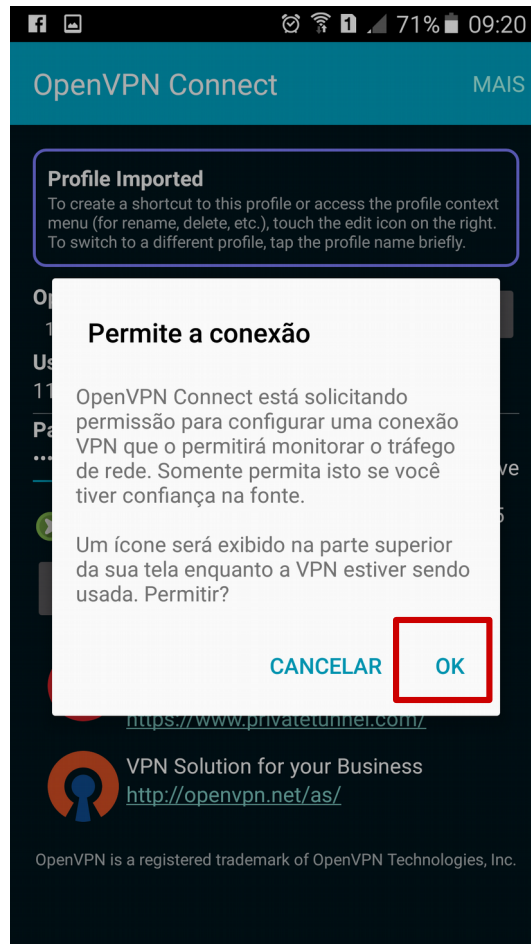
71% 09:20

OpenVPN Connect MAIS

Profile Imported
To create a shortcut to this profile or access the profile context menu (for rename, delete, etc.), touch the edit icon on the right. To switch to a different profile, tap the profile name briefly.

Op
1
Us
11
Pa
...
ve
5

Permite a conexão

OpenVPN Connect está solicitando permissão para configurar uma conexão VPN que o permitirá monitorar o tráfego de rede. Somente permita isto se você tiver confiança na fonte.

Um ícone será exibido na parte superior da sua tela enquanto a VPN estiver sendo usada. Permitir?

CANCELAR OK

https://www.privatetunnel.com/

VPN Solution for your Business
http://openvpn.net/as/

OpenVPN is a registered trademark of OpenVPN Technologies, Inc.